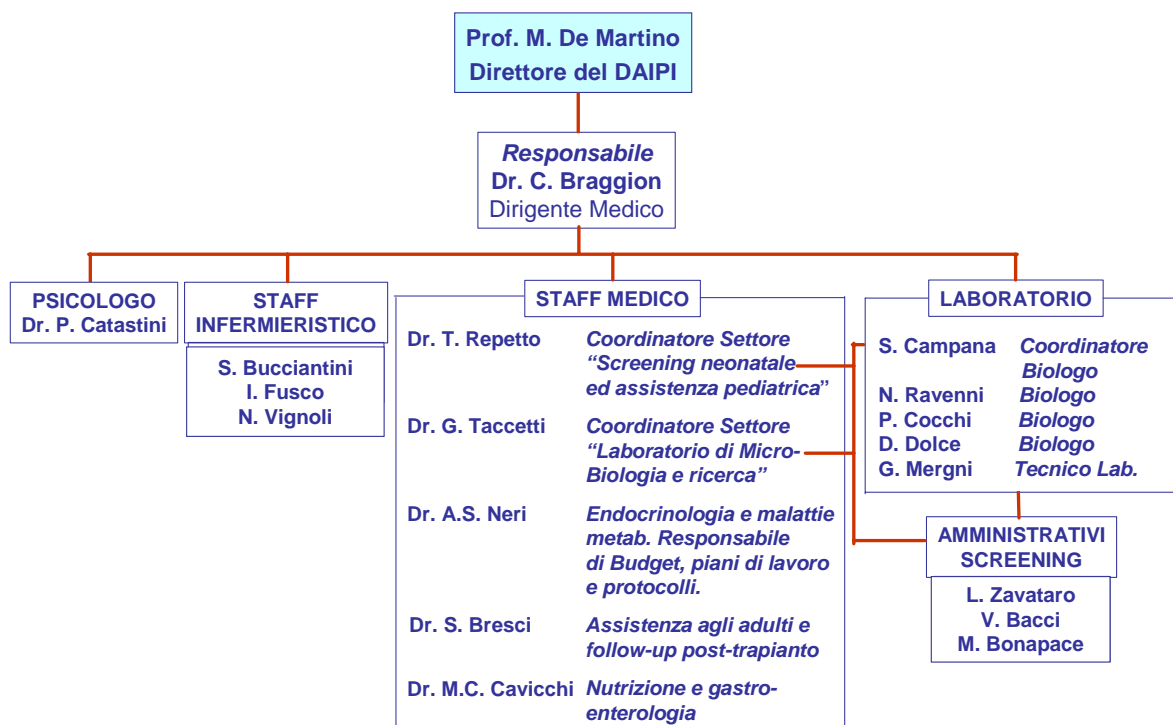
Prof. M. De Martino
Direttore del DAIPI

Responsabile
Dr. C. Braggion
Dirigente Medico

PSICOLOGO
Dr. P. Catastini

STAFF INFERMIERISTICO

S. Bucciantini
I. Fusco
N. Vignoli

STAFF MEDICO

Dr. T. Repetto — Coordinatore Settore "Screening neonatale ed assistenza pediatrica"

Dr. G. Taccetti — Coordinatore Settore "Laboratorio di MicroBiologia e ricerca"

Dr. A.S. Neri — Endocrinologia e malattie metab. Responsabile di Budget, piani di lavoro e protocolli.

Dr. S. Bresci — Assistenza agli adulti e follow-up post-trapianto

Dr. M.C. Cavicchi — Nutrizione e gastroenterologia

LABORATORIO

S. Campana — Coordinatore Biologo
N. Ravenni — Biologo
P. Cocchi — Biologo
D. Dolce — Biologo
G. Mergni — Tecnico Lab.

AMMINISTRATIVI SCREENING

L. Zavataro
V. Bacci
M. Bonapace